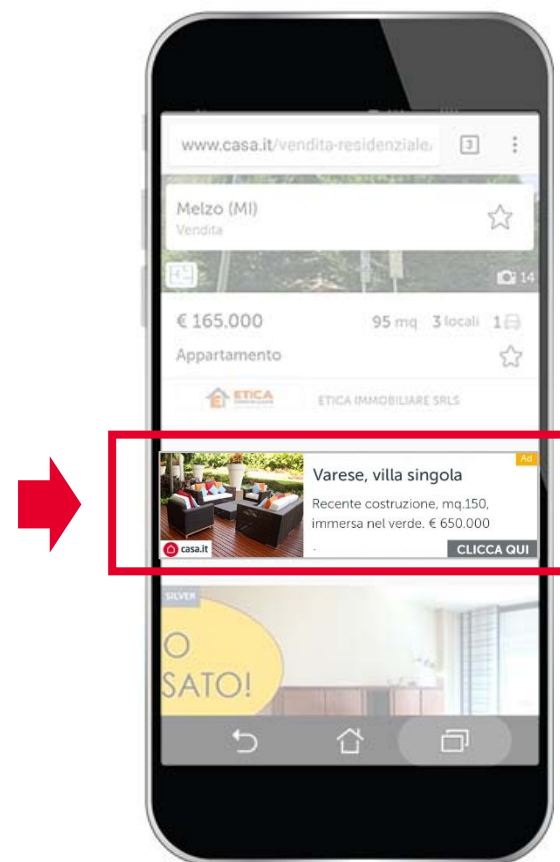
www.casa.it/vendita-residenziale/

3

Melzo (MI)
Vendita

14

€ 165.000

95 mq 3 locali 1

Appartamento

ETICA

ETICA IMMOBILIARE SRLS

Ad

Varese, villa singola

Recente costruzione, mq.150, immersa nel verde. € 650.000

casa.it

CLICCA QUI

SILVER

O
SATO!